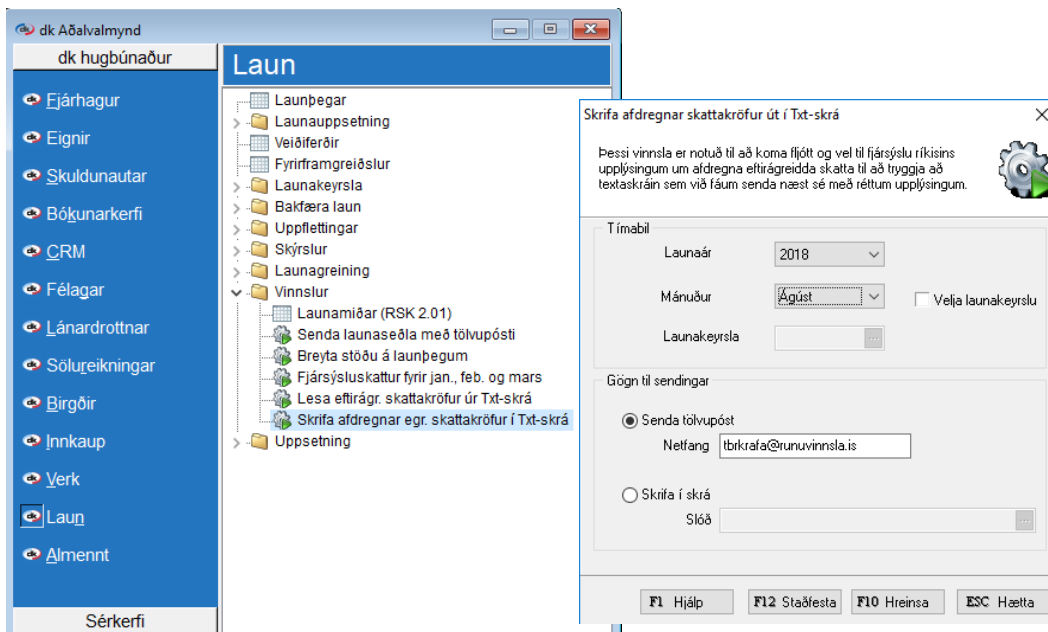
dk Aðalvalmynd

dk hugbúnaður

Fjárhagur
Eignir
Skuldunautar
Bókunarkerfi
CRM
Félagar
Lánardrottnar
Sölureikningar
Birgðir
Innkaup
Verk
Laun
Almennt

Sérkerfi

Laun

Launþegar
Launauppsetning
Veiðiferðir
Fyrirframgreiðslur
Launakeyrsla
Bakfæra laun
Uppflettingar
Skýrslur
Launagreining
Vinnslur
Launamiðar (RSK 2.01)
Senda launaseðla með tölvupósti
Breyta stöðu á launþegum
Fjársýsluskattur fyrir jan., feb. og mars
Lesa eftirágr. skattakröfur úr Txt-skrá
Skrifa afdregnar egr. skattakröfur í Txt-skrá
Uppsetning

Skrifa afdregnar skattakröfur út í Txt-skrá

Þessi vinnsla er notuð til að koma fljótt og vel til fjársýslu ríkisins upplýsingum um afdregna eftirágreidda skatta til að tryggja að textaskráin sem við fáum senda næst sé með réttum upplýsingum.

Tímabil
Launaár 2018
Mánuður Ágúst
Velja launakeyrslu
Launakeyrsla

Gögn til sendingar
Senda tölvupóst
Netfang tbrkrafa@runuvinnsla.is
Skrifa í skrá
Slóð

F1 Hjálp
F12 Staðfesta
F10 Hreinsa
ESC Hætta